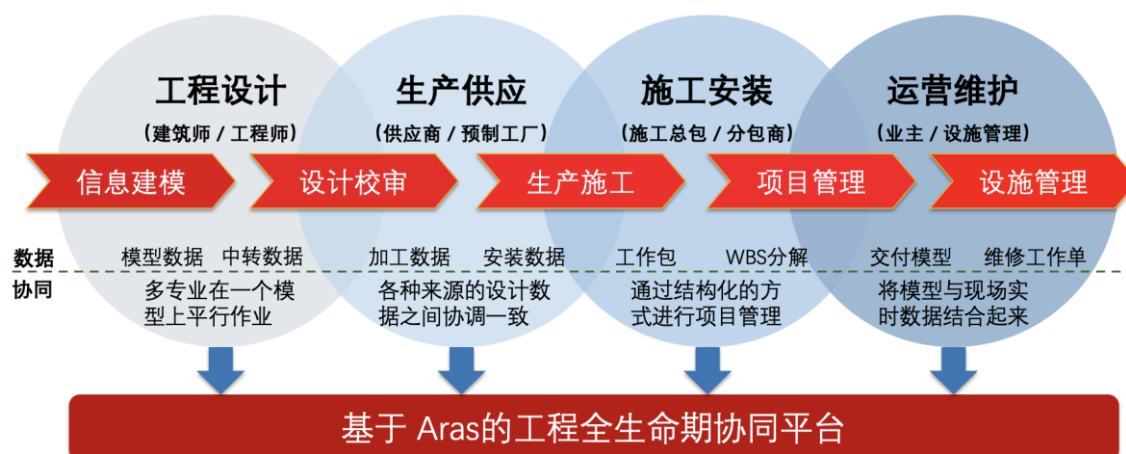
工程设计
（建筑师 / 工程师）

生产供应
（供应商 / 预制工厂）

施工安装
（施工总包 / 分包商）

运营维护
（业主 / 设施管理）

信息建模
设计校审
生产施工
项目管理
设施管理

数据
模型数据
中转数据
加工数据
安装数据
工作包
WBS分解
交付模型
维修工作单

协同
多专业在一个模型上平行作业
各种来源的设计数据之间协调一致
通过结构化的方式进行项目管理
将模型与现场实时数据结合起来

基于 Aras的工程全生命期协同平台